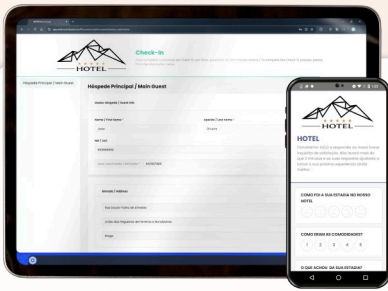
HOTEL

Check-In

Hóspede Principal / Main Guest

Hóspede Principal / Main Guest

Dados Hóspede / Guest Info

Nome / First Name *

Apelido / Last name *

NIF / VAT

Morada / Address

HOTEL

COMO FOI A SUA ESTADIA NO NOSSO HOTEL

COMO ERAM AS COMODIDADES?

1 2 3 4 5

O QUE ACHOU DA SUA ESTADIA?